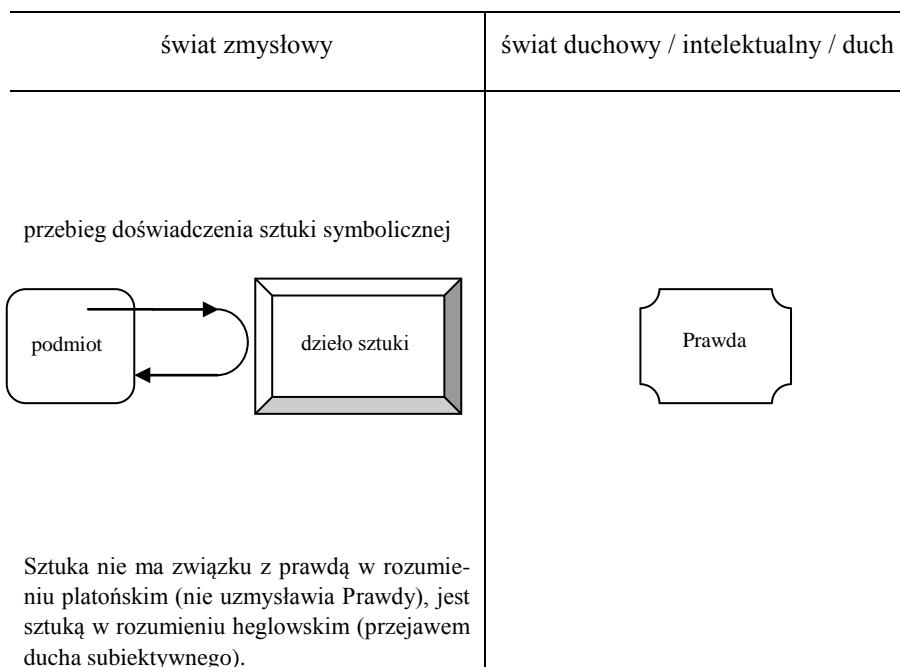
| świat zmysłowy | świat duchowy / intelektualny / duch |
|---|---|
| przebieg doświadczenia sztuki symbolicznej<br>podmiot<br>dzieło sztuki<br>Sztuka nie ma związku z prawdą w rozumieniu platońskim (nie uzmysławia Prawdy), jest sztuką w rozumieniu heglowskim (przejawem ducha subiektywnego). | Prawda |